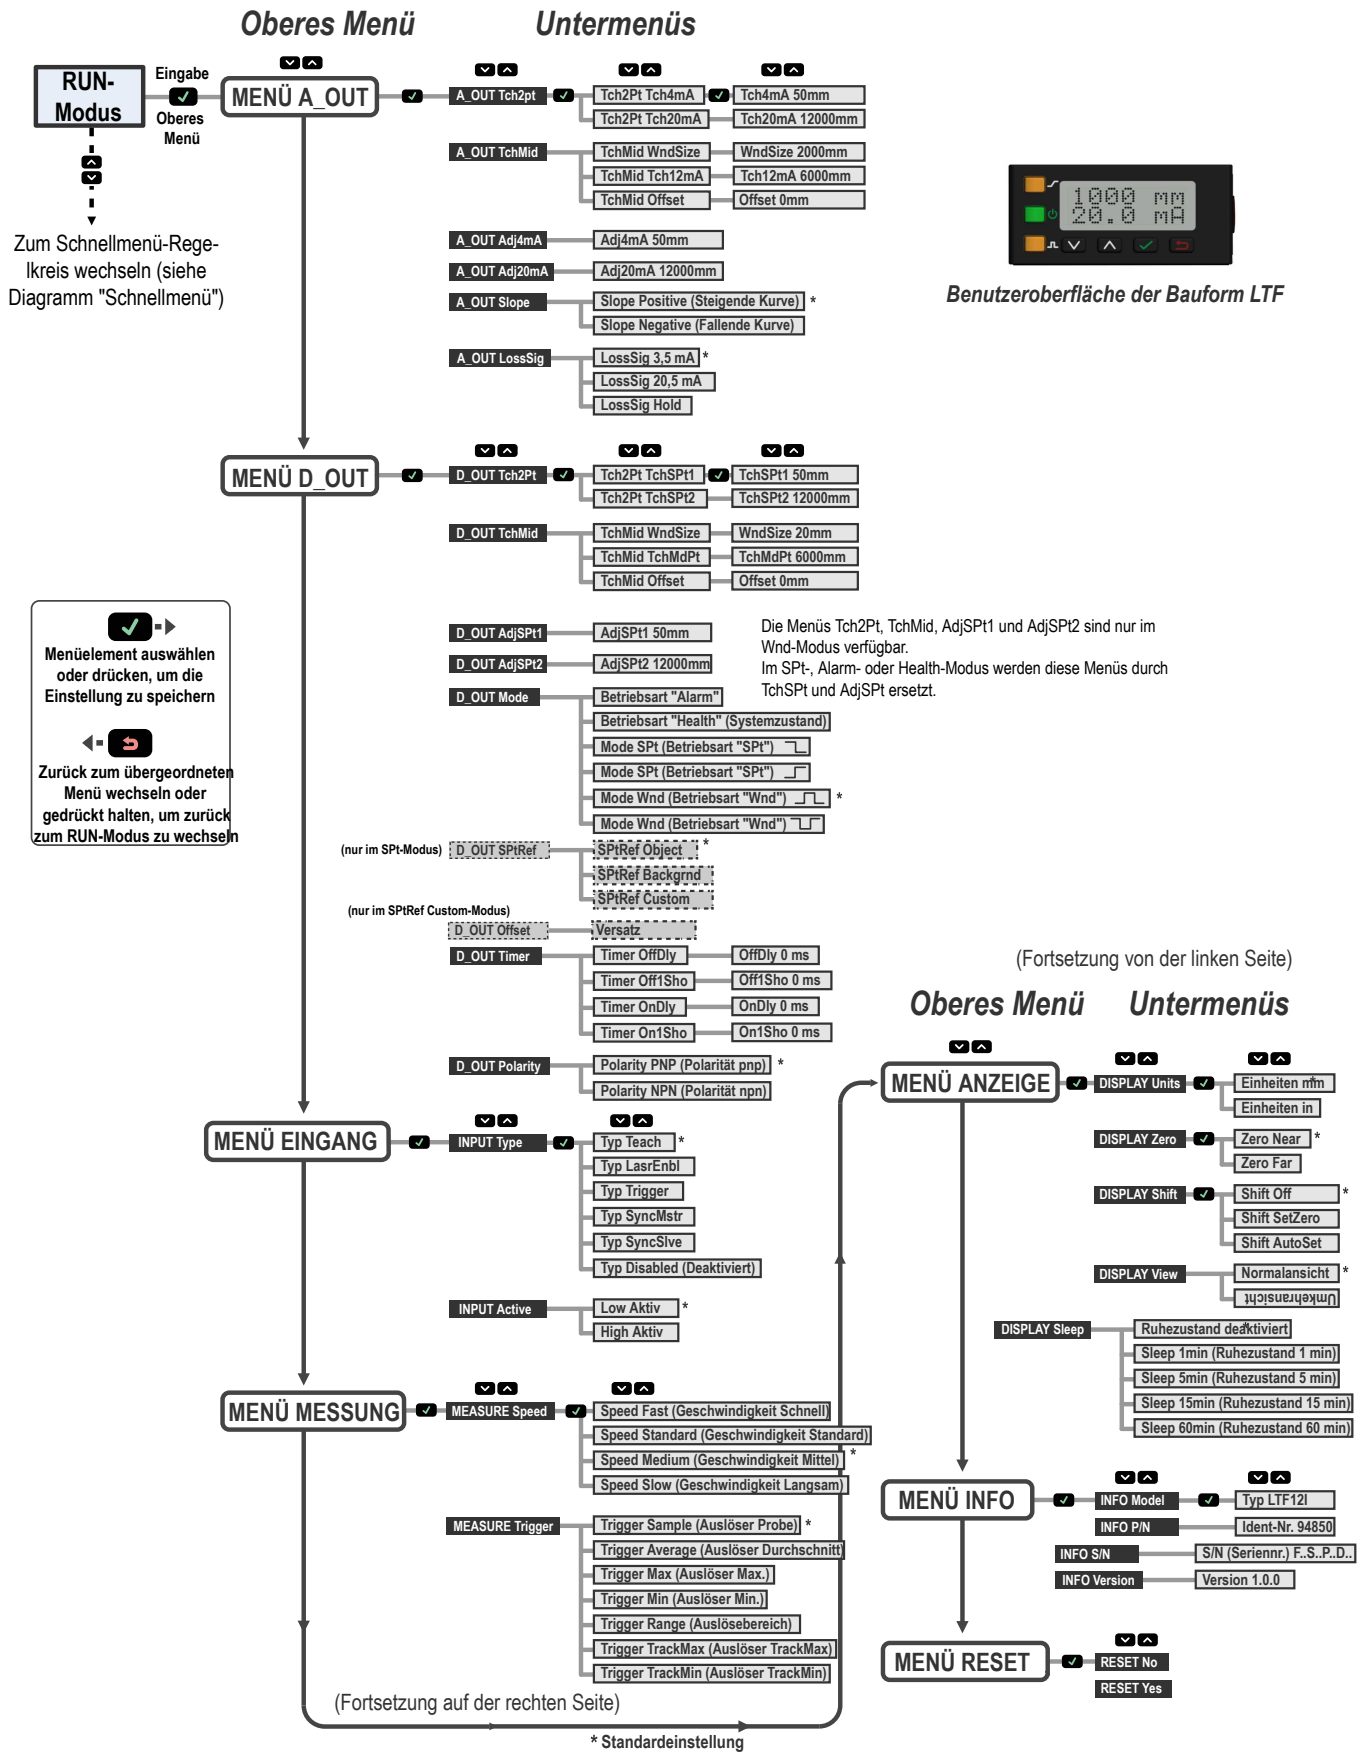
Oberes Menü

Untermenüs

RUN-Modus

Eingabe

Oberes Menü

Zum Schnellmenü-Regelkreis wechseln (siehe Diagramm "Schnellmenü")

MENÜ A_OUT

A_OUT Tch2pt

Tch2Pt Tch4mA

Tch4mA 50mm

Tch2Pt Tch20mA

Tch20mA 12000mm

A_OUT TchMid

TchMid WndSize

WndSize 2000mm

TchMid Tch12mA

Tch12mA 6000mm

TchMid Offset

Offset 0mm

A_OUT Adj4mA

Adj4mA 50mm

A_OUT Adj20mA

Adj20mA 12000mm

A_OUT Slope

Slope Positive (Steigende Kurve) *

Slope Negative (Fallende Kurve)

A_OUT LossSig

LossSig 3,5 mA *

LossSig 20,5 mA

LossSig Hold

1000 mm
20.0 mA

Benutzeroberfläche der Bauform LTF

MENÜ D_OUT

D_OUT Tch2Pt

Tch2Pt TchSPt1

TchSPt1 50mm

Tch2Pt TchSPt2

TchSPt2 12000mm

D_OUT TchMid

TchMid WndSize

WndSize 20mm

TchMid TchMdPt

TchMdPt 6000mm

TchMid Offset

Offset 0mm

Menüelement auswählen oder drücken, um die Einstellung zu speichern

Zurück zum übergeordneten Menü wechseln oder gedrückt halten, um zurück zum RUN-Modus zu wechseln

D_OUT AdjSPt1

AdjSPt1 50mm

D_OUT AdjSPt2

AdjSPt2 12000mm

Die Menüs Tch2Pt, TchMid, AdjSPt1 und AdjSPt2 sind nur im Wnd-Modus verfügbar.
Im SPt-, Alarm- oder Health-Modus werden diese Menüs durch TchSPt und AdjSPt ersetzt.

D_OUT Mode

Betriebsart "Alarm"

Betriebsart "Health" (Systemzustand)

Mode SPt (Betriebsart "SPt")

Mode SPt (Betriebsart "SPt")

Mode Wnd (Betriebsart "Wnd") *

Mode Wnd (Betriebsart "Wnd")

(nur im SPt-Modus)

D_OUT SPtRef

SPtRef Object *

SPtRef Backgrnd

SPtRef Custom

(nur im SPtRef Custom-Modus)

D_OUT Offset

Versatz

D_OUT Timer

Timer OffDly

OffDly 0 ms

Timer Off1Sho

Off1Sho 0 ms

Timer OnDly

OnDly 0 ms

Timer On1Sho

On1Sho 0 ms

D_OUT Polarity

Polarity PNP (Polarität pnp) *

Polarity NPN (Polarität npn)

(Fortsetzung von der linken Seite)

Oberes Menü

Untermenüs

MENÜ EINGANG

INPUT Type

Typ Teach *

Typ LasrEnbl

Typ Trigger

Typ SyncMstr

Typ SyncSlve

Typ Disabled (Deaktiviert)

INPUT Active

Low Aktiv *

High Aktiv

MENÜ ANZEIGE

DISPLAY Units

Einheiten mm

Einheiten in

DISPLAY Zero

Zero Near *

Zero Far

DISPLAY Shift

Shift Off *

Shift SetZero

Shift AutoSet

DISPLAY View

Normalansicht *

Umkehransicht

DISPLAY Sleep

Ruhezustand deaktiviert

Sleep 1min (Ruhezustand 1 min)

Sleep 5min (Ruhezustand 5 min)

Sleep 15min (Ruhezustand 15 min)

Sleep 60min (Ruhezustand 60 min)

MENÜ MESSUNG

MEASURE Speed

Speed Fast (Geschwindigkeit Schnell)

Speed Standard (Geschwindigkeit Standard) *

Speed Medium (Geschwindigkeit Mittel)

Speed Slow (Geschwindigkeit Langsam)

MEASURE Trigger

Trigger Sample (Auslöser Probe) *

Trigger Average (Auslöser Durchschnitt)

Trigger Max (Auslöser Max.)

Trigger Min (Auslöser Min.)

Trigger Range (Auslösebereich)

Trigger TrackMax (Auslöser TrackMax)

Trigger TrackMin (Auslöser TrackMin)

MENÜ INFO

INFO Model

Typ LTF12I

INFO P/N

Ident-Nr. 94850

INFO S/N

S/N (Seriennr.) F.S.P.D..

INFO Version

Version 1.0.0

MENÜ RESET

RESET No

RESET Yes

(Fortsetzung auf der rechten Seite)

* Standardeinstellung